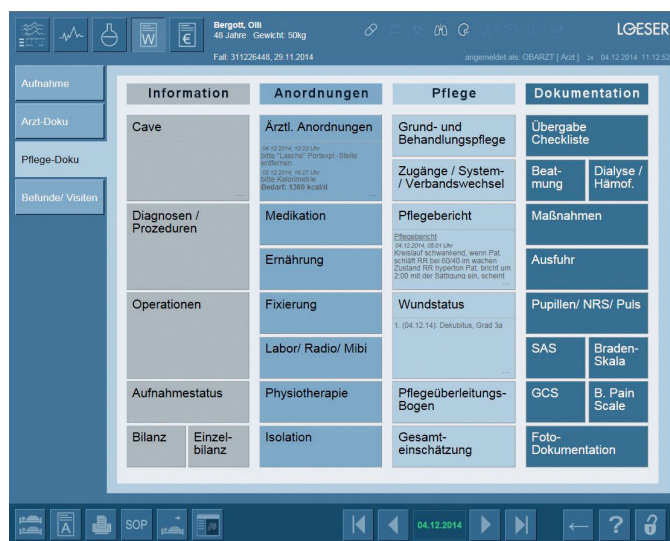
Bergott, Olli
48 Jahre Gewicht: 50kg
Fall: 311226448, 29.11.2014

LOESER

angemeldet als: OBARZT [ Arzt ] 04.12.2014 11:12:52

Aufnahme

Arzt-Doku

Pflege-Doku

Befunde/ Visiten

Information

Anordnungen

Pflege

Dokumentation

Cave

Ärztl. Anordnungen

04.12.2014, 10:23 Uhr
bitte "Lasche" Portexpl.-Stelle entfernen
02.12.2014, 16:27 Uhr
bitte Kalorimetrie
Bedarf: 1360 kcal/d

Grund- und Behandlungspflege

Übergabe Checkliste

Zugänge / System- / Verbandswechsel

Beat-mung

Dialyse / Hämof.

Diagnosen / Prozeduren

Medikation

Pflegebericht

Pflegebericht
04.12.2014, 05:01 Uhr
Kreislauf schwankend, wenn Pat. schläft RR bei 60/40 im wachen Zustand RR hyperton Pat. bricht um 2:00 mit der Sättigung ein, scheint

Maßnahmen

Ernährung

Ausfuhr

Operationen

Fixierung

Wundstatus

1. (04.12.14): Dekubitus, Grad 3a

Pupillen/ NRS/ Puls

Labor/ Radio/ Mibi

SAS

Braden-Skala

Aufnahmestatus

Physiotherapie

Pflegeüberleitungs-Bogen

GCS

B. Pain Scale

Bilanz

Einzel-bilanz

Isolation

Gesamt-einschätzung

Foto-Dokumentation

SOP

04.12.2014